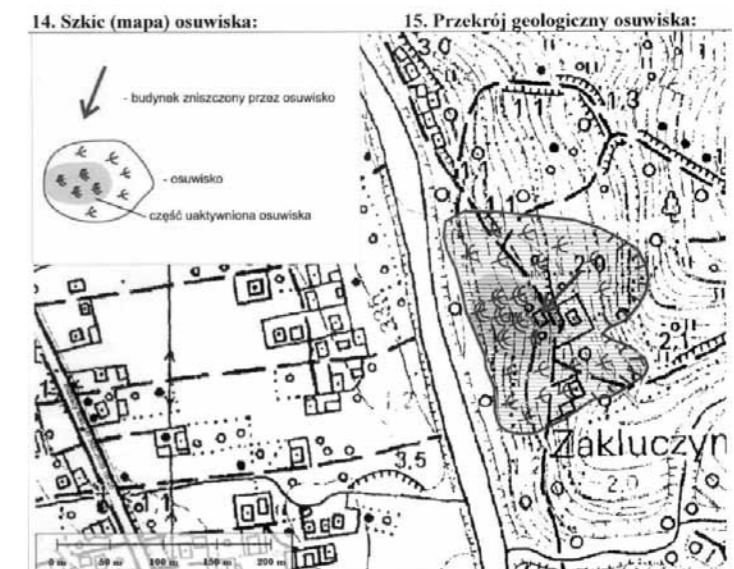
14. Szkic (mapa) osuwiska:

15. Przekrój geologiczny osuwiska:

- budynek zniszczony przez osuwisko

- osuwisko

część uaktywniona osuwiska

3.0

1.1

1.3

1.1

2.0

2.1

336

13

3.5

Zakluczyn

2.0

0 m

50 m

100 m

150 m

200 m